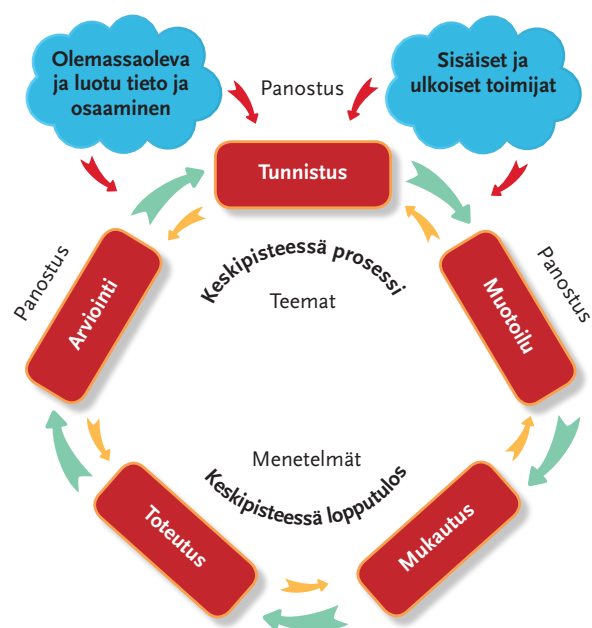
Olemassaoleva ja luotu tieto ja osaaminen

Panostus

Sisäiset ja ulkoiset toimijat

Tunnistus

Panostus

Arviointi

Keskipisteessä prosessi

Teemat

Panostus

Muotoilu

Menetelmät

Keskipisteessä lopputulos

Toteutus

Mukautus